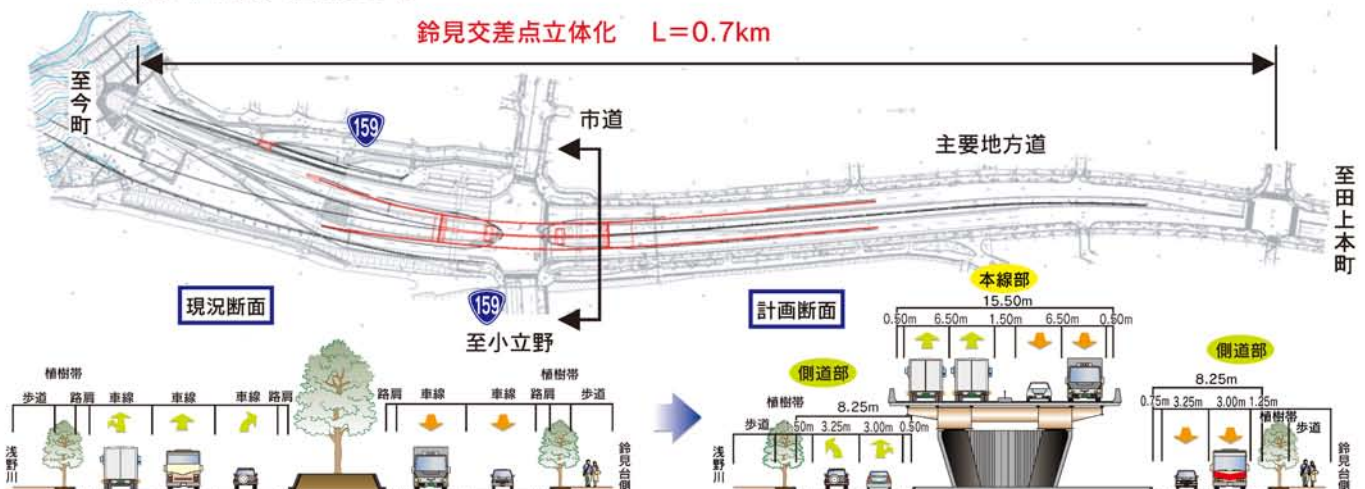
鈴見交差点立体化　L＝0.7km

至今町

159

市道

主要地方道

至田上本町

現況断面

159

至小立野

計画断面

本線部

15.50m

0.50m　6.50m　1.50m　6.50m　0.50m

側道部

側道部

8.25m

植樹帯

歩道　路肩　車線　車線　車線　路肩

路肩　車線　車線　路肩　歩道

植樹帯

浅野川

鈴見台側

8.25m

植樹帯

歩道

0.50m　3.25m　3.00m　0.50m

浅野川

0.75m　3.25m　3.00m　1.25m

植樹帯

歩道

鈴見台側